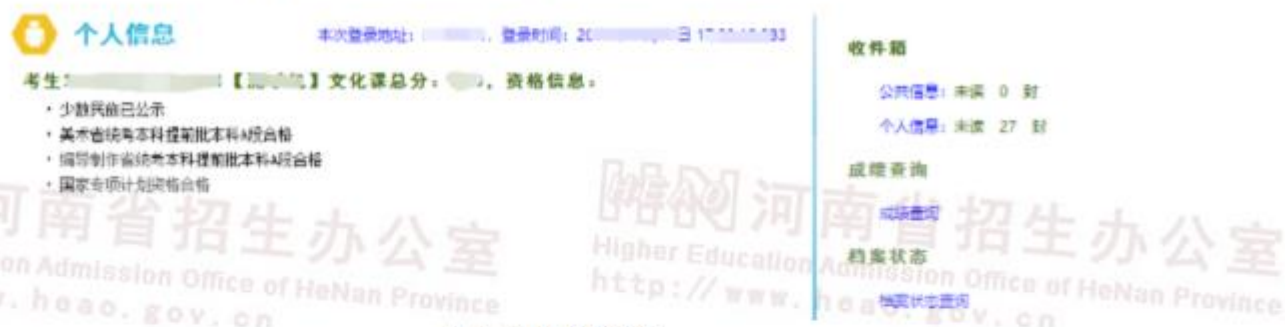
个人信息

本次登录地址：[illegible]，登录时间：20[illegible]日 17:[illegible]

考生：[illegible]【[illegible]】文化课总分：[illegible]，资格信息：

- 少数民族已公示
- 美术省统考本科提前批本科A段合格
- 编导制作省统考本科提前批本科A段合格
- 国家专项计划资格合格

收件箱

公共信息：未读 0 封

个人信息：未读 27 封

成绩查询

成绩查询

档案状态

档案状态查询

河南省招生办公室
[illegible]on Admission Office of HeNan Province
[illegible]. heao. gov. cn

河南省招生办公室
Higher Education Admission Office of HeNan Province
http://www.heao.gov.cn